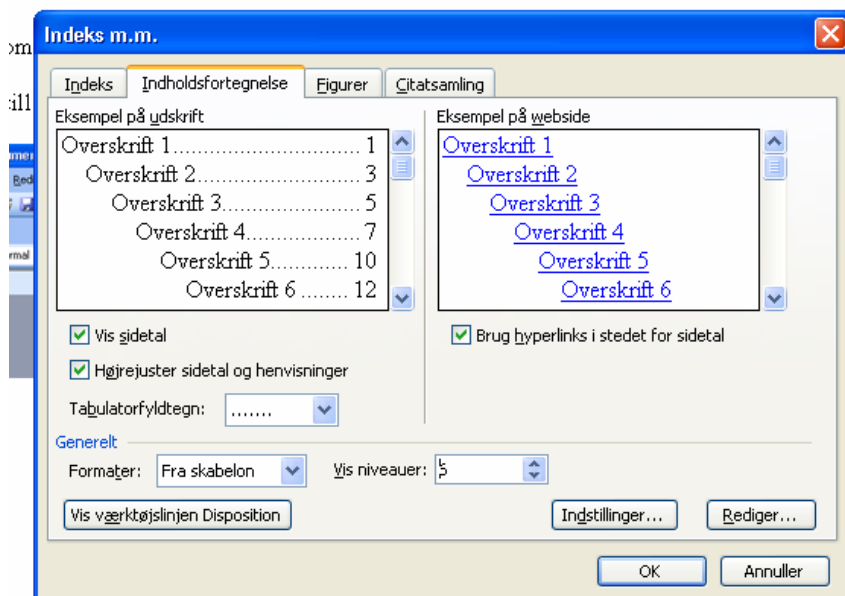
om
till
mer
Bed
rmal

Indeks m.m.

Indeks | Indholdsfortegnelse | Figurer | Citatsamling

Eksempel på udskrift

Overskrift 1.............................. 1
Overskrift 2.......................... 3
Overskrift 3...................... 5
Overskrift 4.................. 7
Overskrift 5............ 10
Overskrift 6 ........ 12

Eksempel på webside

Overskrift 1
Overskrift 2
Overskrift 3
Overskrift 4
Overskrift 5
Overskrift 6

Vis sidetal

Højrejuster sidetal og henvisninger

Tabulatorfyldtegn: .......

Brug hyperlinks i stedet for sidetal

Generelt

Formater: Fra skabelon

Vis niveauer: 5

Vis værktøjslinjen Disposition

Indstillinger...

Rediger...

OK

Annuller